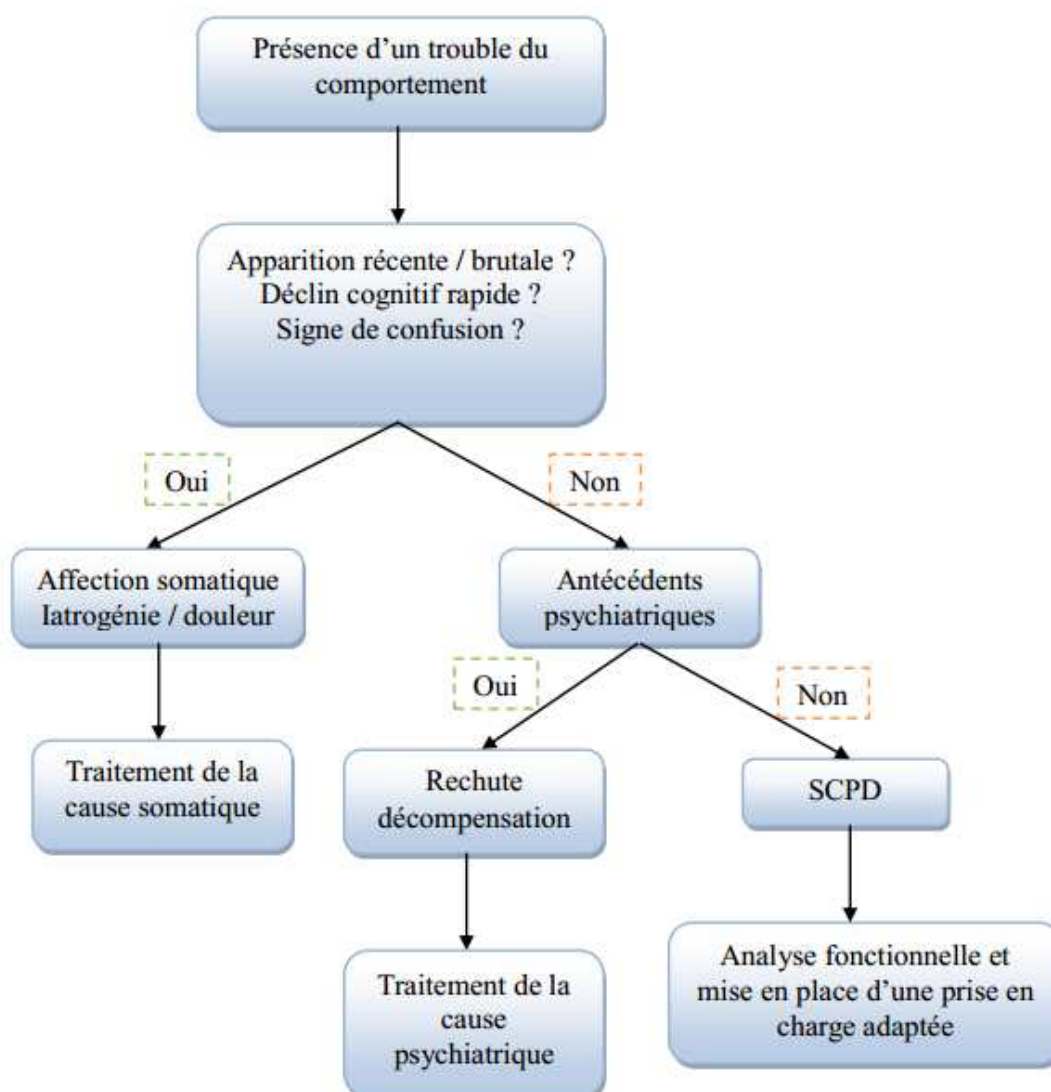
Présence d'un trouble du comportement

Apparition récente / brutale ?
Déclin cognitif rapide ?
Signe de confusion ?

Oui

Non

Affection somatique
Iatrogénie / douleur

Antécédents psychiatriques

Traitement de la cause somatique

Oui

Non

Rechute décompensation

SCPD

Traitement de la cause psychiatrique

Analyse fonctionnelle et mise en place d'une prise en charge adaptée